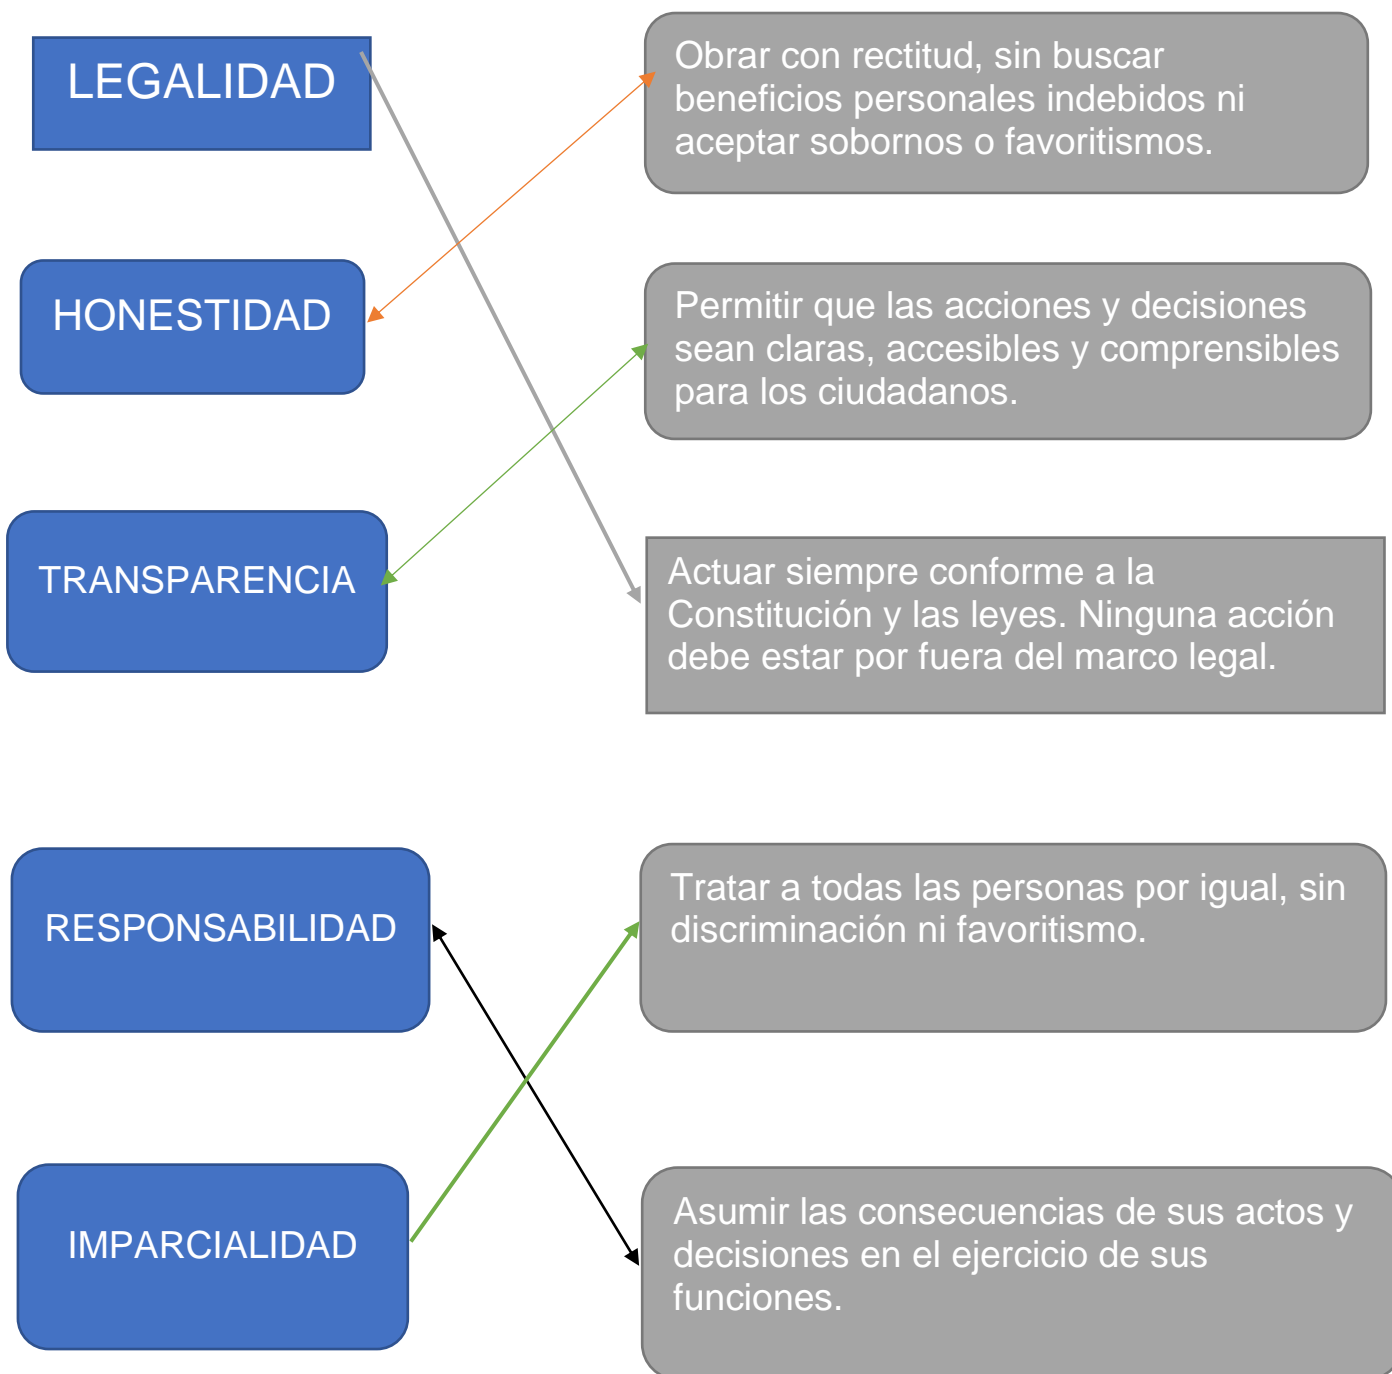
LEGALIDAD

Obrar con rectitud, sin buscar beneficios personales indebidos ni aceptar sobornos o favoritismos.

HONESTIDAD

Permitir que las acciones y decisiones sean claras, accesibles y comprensibles para los ciudadanos.

TRANSPARENCIA

Actuar siempre conforme a la Constitución y las leyes. Ninguna acción debe estar por fuera del marco legal.

RESPONSABILIDAD

Tratar a todas las personas por igual, sin discriminación ni favoritismo.

IMPARCIALIDAD

Asumir las consecuencias de sus actos y decisiones en el ejercicio de sus funciones.